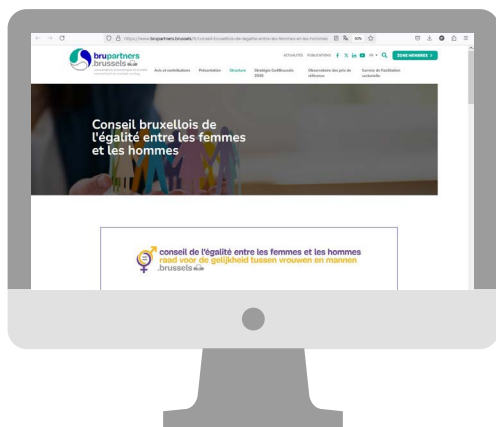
https://www.brupartners.brussels/fr/conseil-bruxellois-de-legalite-entre-les-femmes-et-les-hommes

80%

brupartners
.brussels

ACTUALITÉS PUBLICATIONS

FR

ZONE MEMBRES >

Avis et contributions Présentation Structure Stratégie GoBrussels 2030 Observatoire des prix de référence Service de Facilitation sectorielle

Conseil bruxellois de l'égalité entre les femmes et les hommes

conseil de l'égalité entre les femmes et les hommes
raad voor de gelijkheid tussen vrouwen en mannen
.brussels